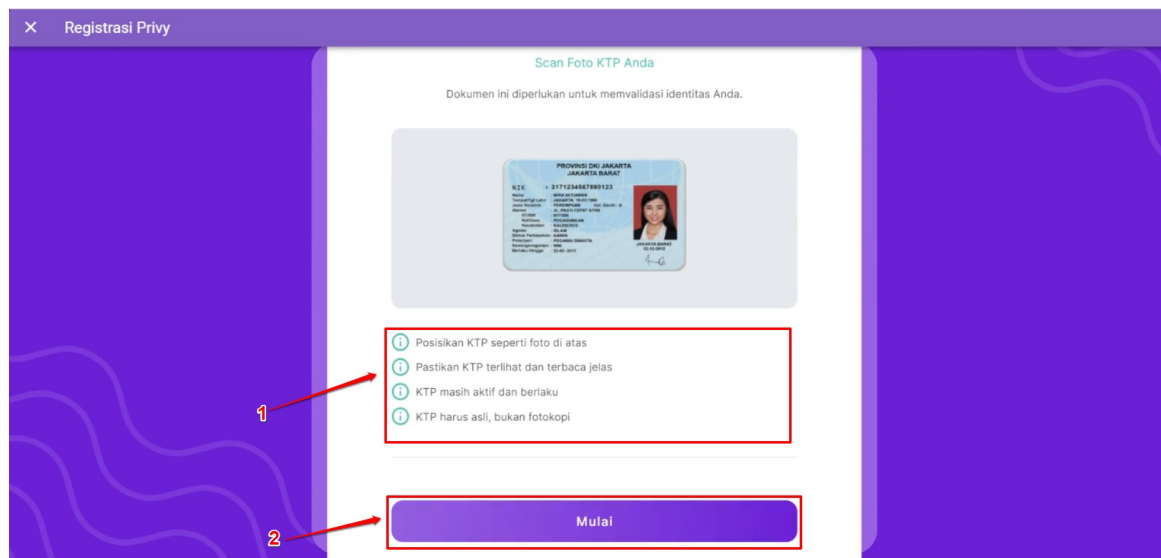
✕ Registrasi Privy

Scan Foto KTP Anda

Dokumen ini diperlukan untuk memvalidasi identitas Anda.

PROVINSI DKI JAKARTA
JAKARTA BARAT
NIK : 3171234567890123

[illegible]

JAKARTA BARAT
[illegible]

Posisikan KTP seperti foto di atas

Pastikan KTP terlihat dan terbaca jelas

KTP masih aktif dan berlaku

KTP harus asli, bukan fotokopi

1

2

Mulai